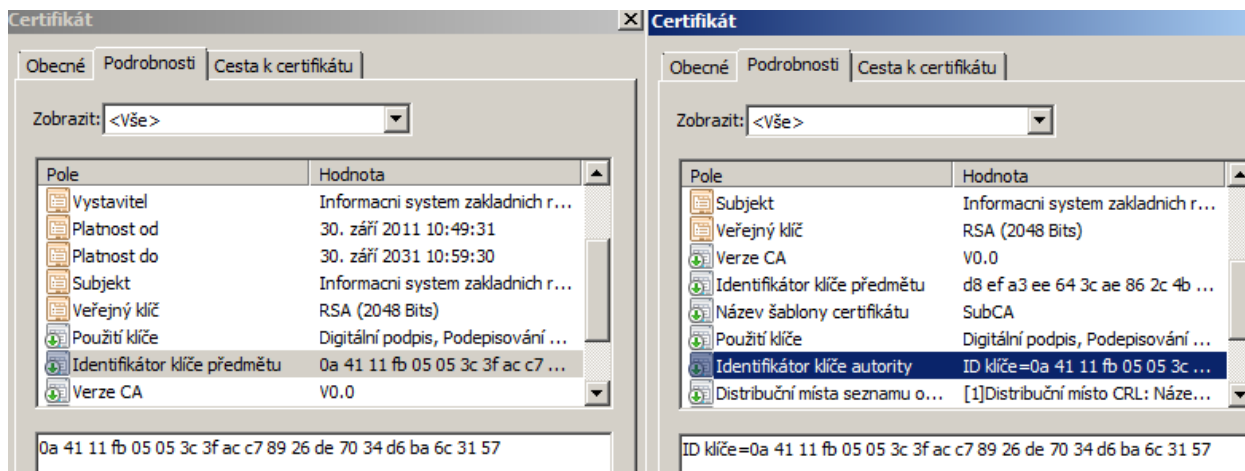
Certifikát

Obecné | Podrobnosti | Cesta k certifikátu

Zobrazit: <Vše>

| Pole | Hodnota |
|---|---|
| Vystavitel | Informacni system zakladnich r... |
| Platnost od | 30. září 2011 10:49:31 |
| Platnost do | 30. září 2031 10:59:30 |
| Subjekt | Informacni system zakladnich r... |
| Veřejný klíč | RSA (2048 Bits) |
| Použití klíče | Digitální podpis, Podepisování ... |
| Identifikátor klíče předmětu | 0a 41 11 fb 05 05 3c 3f ac c7 ... |
| Verze CA | V0.0 |

0a 41 11 fb 05 05 3c 3f ac c7 89 26 de 70 34 d6 ba 6c 31 57

Certifikát

Obecné | Podrobnosti | Cesta k certifikátu

Zobrazit: <Vše>

| Pole | Hodnota |
|---|---|
| Subjekt | Informacni system zakladnich r... |
| Veřejný klíč | RSA (2048 Bits) |
| Verze CA | V0.0 |
| Identifikátor klíče předmětu | d8 ef a3 ee 64 3c ae 86 2c 4b ... |
| Název šablony certifikátu | SubCA |
| Použití klíče | Digitální podpis, Podepisování ... |
| Identifikátor klíče autority | ID klíče=0a 41 11 fb 05 05 3c ... |
| Distribuční místa seznamu o... | [1]Distribuční místo CRL: Náze... |

ID klíče=0a 41 11 fb 05 05 3c 3f ac c7 89 26 de 70 34 d6 ba 6c 31 57